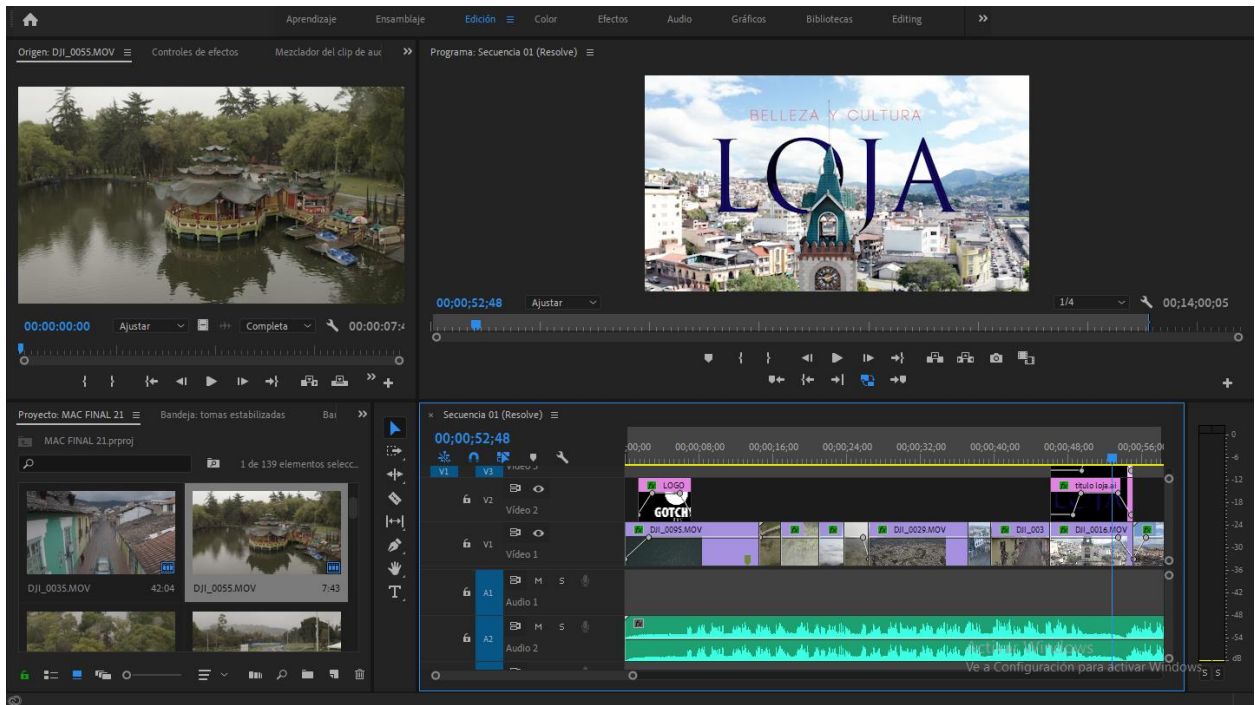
Aprendizaje Ensamblaje Edición ≡ Color Efectos Audio Gráficos Bibliotecas Editing »

Origen: DJI_0055.MOV ≡ Controles de efectos Mezclador del clip de auc »

Programa: Secuencia 01 (Resolve) ≡

BELLEZA Y CULTURA
LOJA

00;00;00;00 Ajustar Completa 00:00:07:

00;00;52;48 Ajustar 1/4 00;14;00;05

Proyecto: MAC FINAL 21 ≡ Bandeja: tomas estabilizadas Bai »

MAC FINAL 21.prproj

1 de 139 elementos selecc...

DJI_0035.MOV 42:04
DJI_0055.MOV 7:43

× Secuencia 01 (Resolve) ≡
00;00;52;48

;00;00 00;00;08;00 00;00;16;00 00;00;24;00 00;00;32;00 00;00;40;00 00;00;48;00 00;00;56;0

V1 V3 Vídeo 3
V2 Vídeo 2
V1 Vídeo 1
A1 M S Audio 1
A2 M S Audio 2

LOGO
GOTCH
titulo loja.ai
DJI_0095.MOV
DJI_0029.MOV
DJI_003
DJI_0016.MOV

0 -6 -12 -18 -24 -30 -36 -42 -48 -54 dB
S S

Activar Windows
Ve a Configuración para activar Windows.